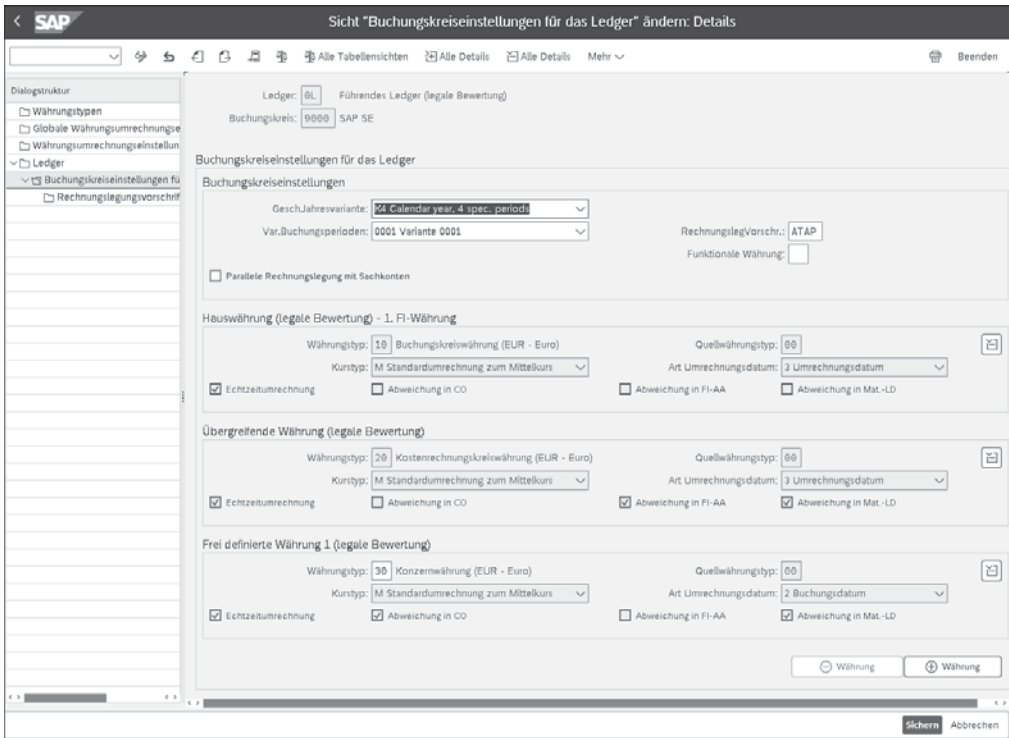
SAP

Sicht "Buchungskreiseinstellungen für das Ledger" ändern: Details

Alle Tabellensichten Alle Details Alle Details Mehr

Beenden

Dialogstruktur

Währungstypen
Globale Währungsumrechnungse
Währungsumrechnungseinstellun
Ledger
Buchungskreiseinstellungen fü
Rechnungslegungsvorschrif

Ledger: 0L Führendes Ledger (legale Bewertung)
Buchungskreis: 9000 SAP SE

Buchungskreiseinstellungen für das Ledger

Buchungskreiseinstellungen

GeschJahresvariante: K4 Calendar year, 4 spec. periods
Var.Buchungsperioden: 0001 Variante 0001
RechnungslegVorschr.: ATAP
Funktionale Währung:

Parallele Rechnungslegung mit Sachkonten

Hauswährung (legale Bewertung) - 1. FI-Währung

Währungstyp: 10 Buchungskreiswährung (EUR - Euro)
Quellwährungstyp: 00
Kurstyp: M Standardumrechnung zum Mittelkurs
Art Umrechnungsdatum: 3 Umrechnungsdatum
Echtzeitumrechnung
Abweichung in CO
Abweichung in FI-AA
Abweichung in Mat.-LD

Übergreifende Währung (legale Bewertung)

Währungstyp: 20 Kostenrechnungskreiswährung (EUR - Euro)
Quellwährungstyp: 00
Kurstyp: M Standardumrechnung zum Mittelkurs
Art Umrechnungsdatum: 3 Umrechnungsdatum
Echtzeitumrechnung
Abweichung in CO
Abweichung in FI-AA
Abweichung in Mat.-LD

Frei definierte Währung 1 (legale Bewertung)

Währungstyp: 30 Konzernwährung (EUR - Euro)
Quellwährungstyp: 00
Kurstyp: M Standardumrechnung zum Mittelkurs
Art Umrechnungsdatum: 2 Buchungsdatum
Echtzeitumrechnung
Abweichung in CO
Abweichung in FI-AA
Abweichung in Mat.-LD

Währung
Währung

Sichern Abbrechen